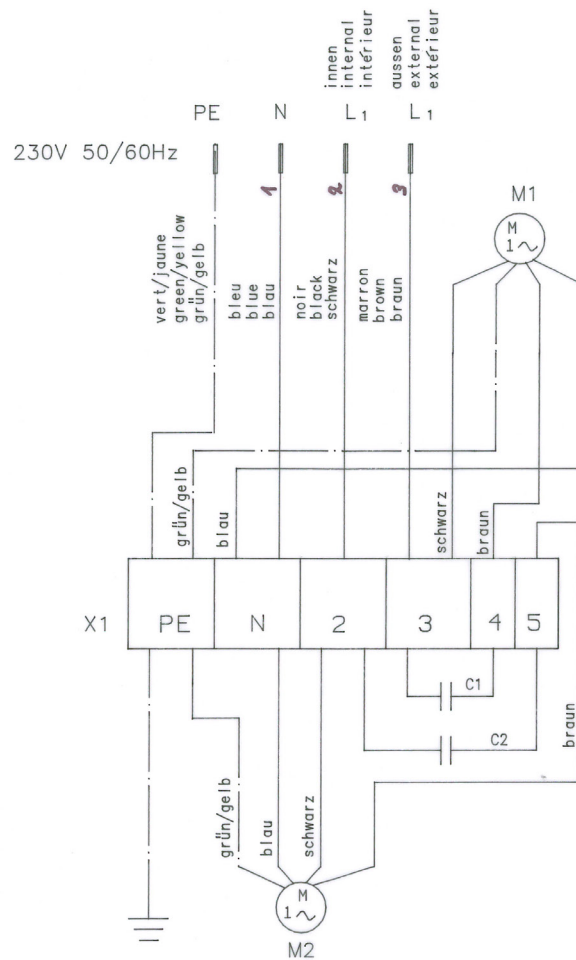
innen
internal
intérieur

aussen
external
extérieur

PE N $L_1$ $L_1$

230V 50/60Hz

1 2 3

M1

M
1~

vert/jaune
green/yellow
grün/gelb

bleu
blue
blau

noir
black
schwarz

marron
brown
braun

grün/gelb
blau
schwarz
braun

X1 PE N 2 3 4 5

C1
C2
braun

grün/gelb
blau
schwarz

M
1~
M2